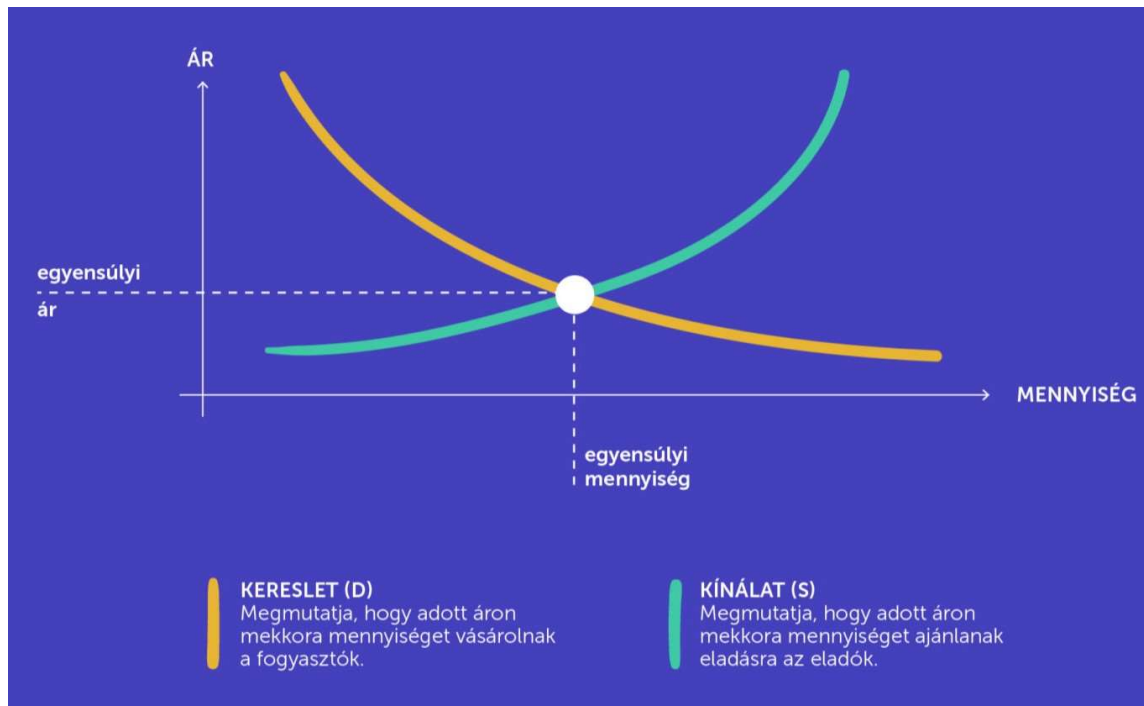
ÁR

egyensúlyi ár

MENNYISÉG

egyensúlyi mennyiség

KERESLET (D)
Megmutatja, hogy adott áron mekkora mennyiséget vásárolnak a fogyasztók.

KÍNÁLAT (S)
Megmutatja, hogy adott áron mekkora mennyiséget ajánlanak eladásra az eladók.